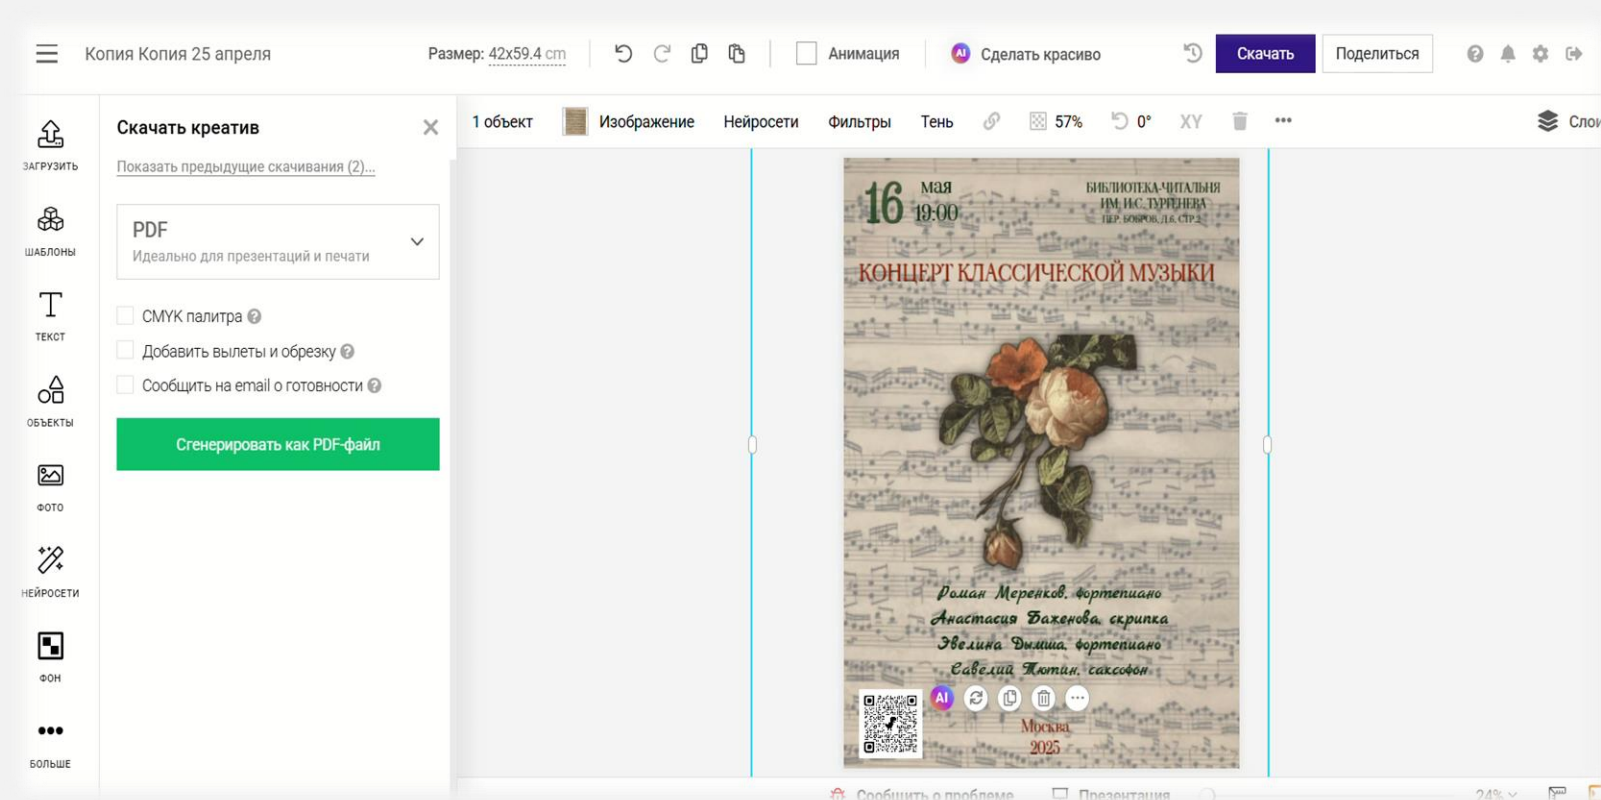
Копия Копия 25 апреля

Размер: 42x59.4 cm

Анимация

AI Сделать красиво

Скачать

Поделиться

ЗАГРУЗИТЬ

ШАБЛОНЫ

ТЕКСТ

ОБЪЕКТЫ

ФОТО

НЕЙРОСЕТИ

ФОН

БОЛЬШЕ

Скачать креатив

Показать предыдущие скачивания (2)...

PDF

Идеально для презентаций и печати

CMYK палитра

Добавить вылеты и обрезку

Сообщить на email о готовности

Сгенерировать как PDF-файл

1 объект

Изображение

Нейросети

Фильтры

Тень

57%

0°

XY

Слои

16 мая 19:00

БИБЛИОТЕКА-ЧИТАЛЬНЯ ИМ. И.С. ТУРГЕНЕВА ПЕР. БОБРОВ, Д.6, СТР.2

КОНЦЕРТ КЛАССИЧЕСКОЙ МУЗЫКИ

Роман Меренков, фортепиано
Анастасия Баженова, скрипка
Эвелина Дышша, фортепиано
Савелий Тютин, саксофон

AI

Москва
2025

Сообщить о проблеме

Презентация

24%